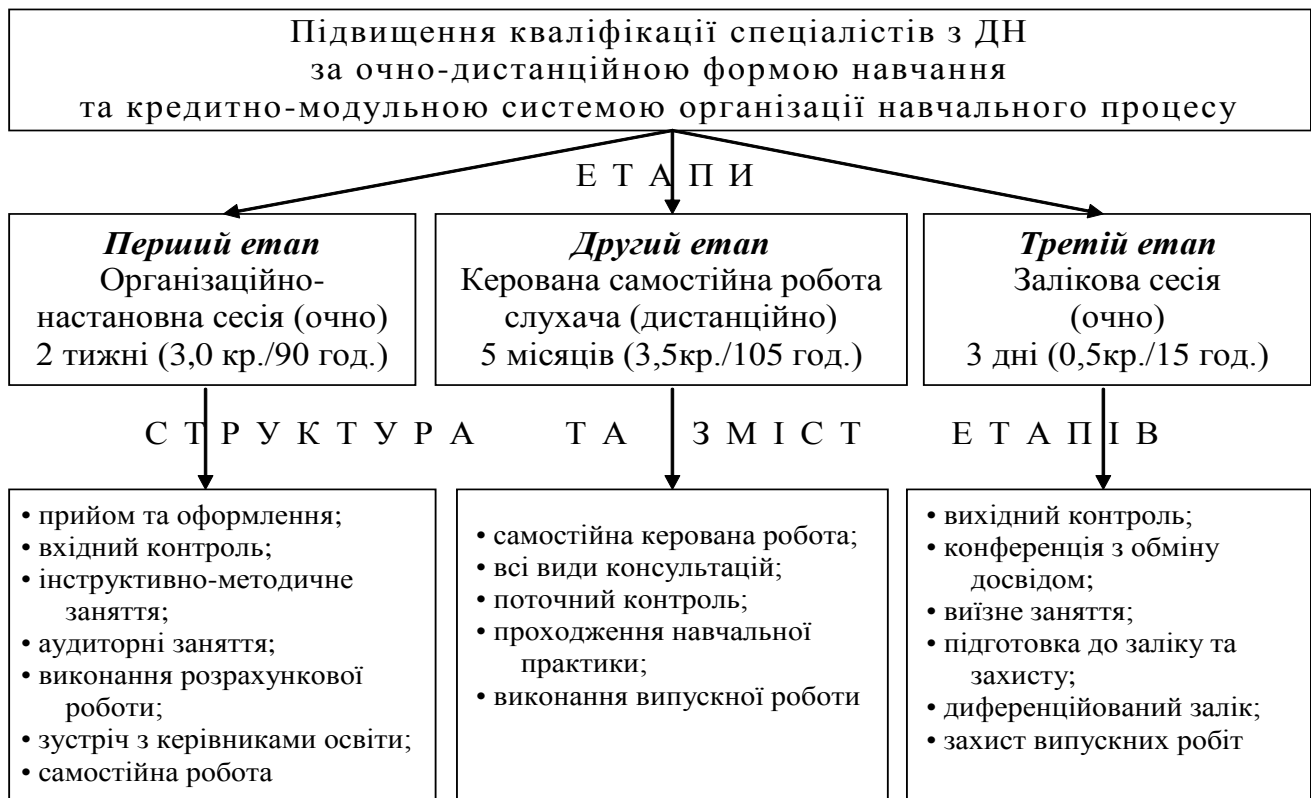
Підвищення кваліфікації спеціалістів з ДН
за очно-дистанційною формою навчання
та кредитно-модульною системою організації навчального процесу

Е Т А П И

***Перший етап***
Організаційно-настановна сесія (очно)
2 тижні (3,0 кр./90 год.)

***Другий етап***
Керована самостійна робота слухача (дистанційно)
5 місяців (3,5кр./105 год.)

***Третій етап***
Залікова сесія
(очно)
3 дні (0,5кр./15 год.)

С Т Р У К Т У Р А Т А З М І С Т Е Т А П І В

• прийом та оформлення;
• вхідний контроль;
• інструктивно-методичне заняття;
• аудиторні заняття;
• виконання розрахункової роботи;
• зустріч з керівниками освіти;
• самостійна робота

• самостійна керована робота;
• всі види консультацій;
• поточний контроль;
• проходження навчальної практики;
• виконання випускної роботи

• вихідний контроль;
• конференція з обміну досвідом;
• виїзне заняття;
• підготовка до заліку та захисту;
• диференційований залік;
• захист випускних робіт